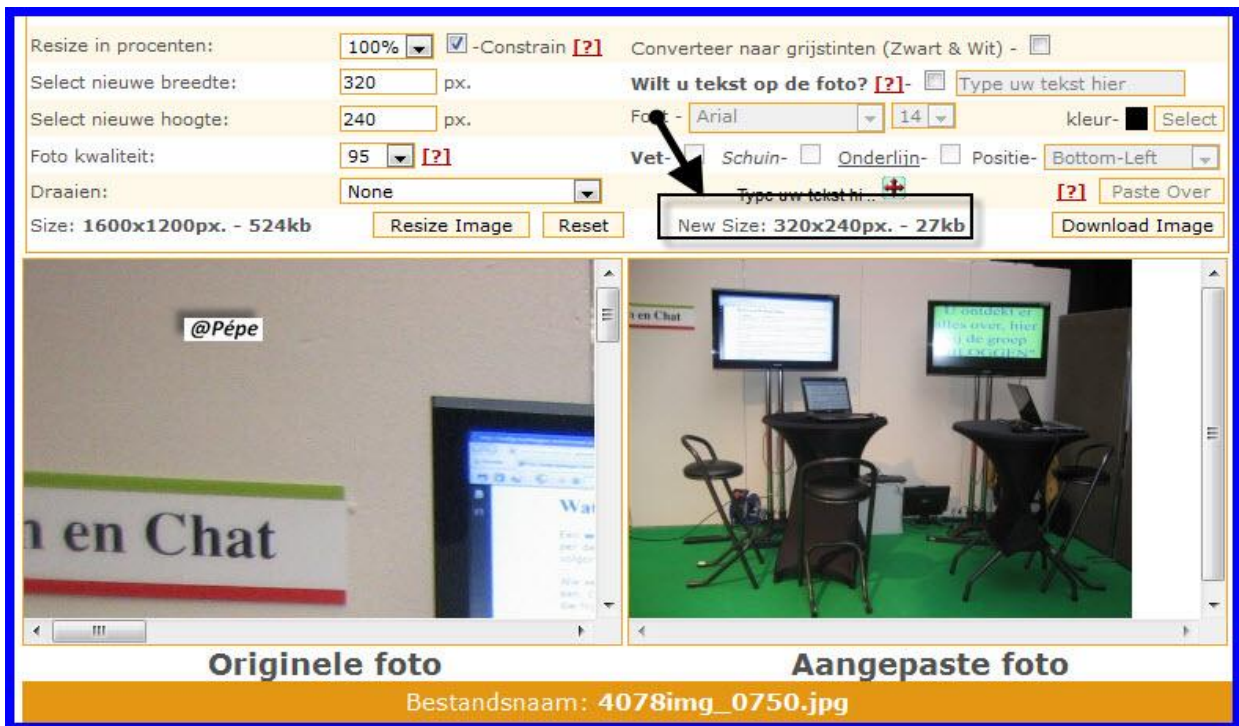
Resize in procenten: 100% -Constrain [?]
Select nieuwe breedte: 320 px.
Select nieuwe hoogte: 240 px.
Foto kwaliteit: 95 [?]
Draaien: None
Size: 1600x1200px. - 524kb
Resize Image Reset

Converteer naar grijstinten (Zwart & Wit) -
Wilt u tekst op de foto? [?]- Type uw tekst hier
Font - Arial 14 kleur- Select
Vet- Schuin- Onderlijn- Positie- Bottom-Left
Type uw tekst hi... [?] Paste Over
New Size: 320x240px. - 27kb Download Image

@Pépe
n en Chat
Wat

n en Chat
U ontdekt er alles over, hier bij de groep BLOGGEN

Originele foto
Aangepaste foto
Bestandsnaam: 4078img_0750.jpg